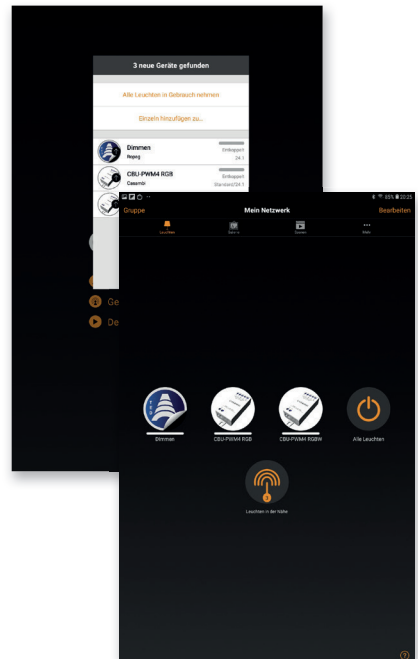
3 neue Geräte gefunden

Alle Leuchten in Gebrauch nehmen

Einzeln hinzufügen zu...

Dimmen
Regeg
Entkoppelt
24:1

CBU-PWM4 RGB
Casambi
Entkoppelt
Standard/24:1

Ge
De

65% 22:25

Gruppe
Mein Netzwerk
Bearbeiten

Leuchten
Szenen
Galerie
Mehr

Dimmen
CBU-PWM4 RGB
CBU-PWM4 RGBW
Alle Leuchten

Leuchten in der Nähe

?